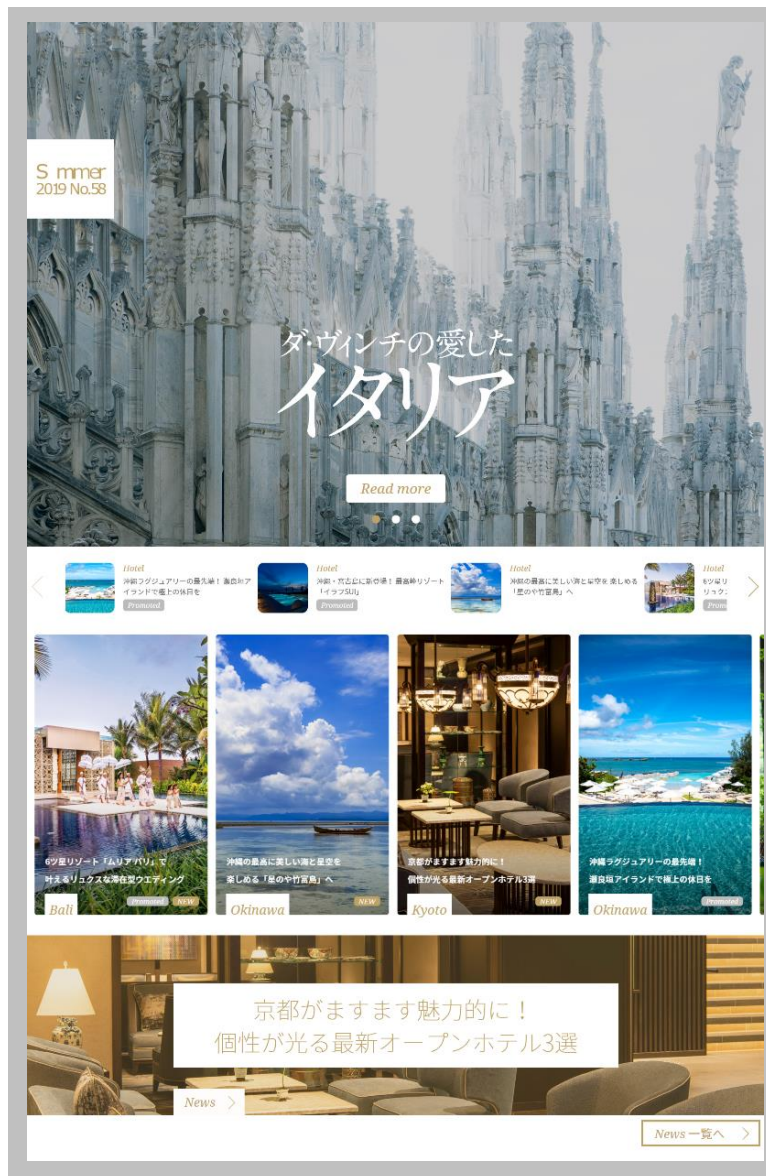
S mmer
2019 No.58

ダ・ヴィンチの愛した
イタリア

Read more

Hotel
沖縄ラグジュアリーの最先端！瀬良垣アイランドで極上の休日を
Promoted

Hotel
沖縄・宮古島に新登場！最高峰リゾート「イラフSUI」
Promoted

Hotel
沖縄の最高に美しい海と星空を楽しめる「星のや竹富島」へ

Hotel
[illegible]
Promo

6ツ星リゾート「ムリアバリ」で
叶えるリュクスな滞在型ウエディング
Promoted NEW
Bali

沖縄の最高に美しい海と星空を
楽しめる「星のや竹富島」へ
NEW
Okinawa

京都がますます魅力的に！
個性が光る最新オープンホテル3選
NEW
Kyoto

沖縄ラグジュアリーの最先端！
瀬良垣アイランドで極上の休日を
Promoted
Okinawa

京都がますます魅力的に！
個性が光る最新オープンホテル3選

News

News 一覧へ